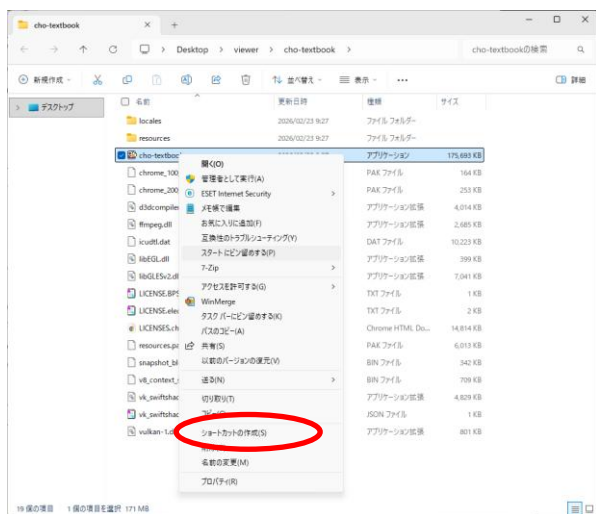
cho-textbook × +

Desktop > viewer > cho-textbook >

cho-textbookの検索

新規作成 並べ替え 表示 ··· 詳細

デスクトップ

| 名前 | 更新日時 | 種類 | サイズ |
|---|---|---|---|
| locales | 2026/02/23 9:27 | ファイル フォルダー | |
| resources | 2026/02/23 9:27 | ファイル フォルダー | |
| cho-textbo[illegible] | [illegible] | アプリケーション | 175,693 KB |
| chrome_100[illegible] | | PAK ファイル | 164 KB |
| chrome_200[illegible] | | PAK ファイル | 253 KB |
| d3dcompile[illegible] | | アプリケーション拡張 | 4,014 KB |
| ffmpeg.dll | | アプリケーション拡張 | 2,685 KB |
| icudtl.dat | | DAT ファイル | 10,223 KB |
| libEGL.dll | | アプリケーション拡張 | 399 KB |
| libGLESv2.dl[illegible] | | アプリケーション拡張 | 7,041 KB |
| LICENSE.BPS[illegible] | | TXT ファイル | 1 KB |
| LICENSE.ele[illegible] | | TXT ファイル | 2 KB |
| LICENSES.ch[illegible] | | Chrome HTML Do... | 14,814 KB |
| resources.pa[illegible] | | PAK ファイル | 6,013 KB |
| snapshot_bl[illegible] | | BIN ファイル | 342 KB |
| v8_context_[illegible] | | BIN ファイル | 709 KB |
| vk_swiftsha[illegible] | | アプリケーション拡張 | 4,829 KB |
| vk_swiftsha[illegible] | | JSON ファイル | 1 KB |
| vulkan-1.d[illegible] | | アプリケーション拡張 | 801 KB |

開く(O)
管理者として実行(A)
ESET Internet Security
メモ帳で編集
お気に入りに追加(F)
互換性のトラブルシューティング(Y)
スタートにピン留めする(P)
7-Zip
アクセスを許可する(G)
WinMerge
タスク バーにピン留めする(K)
パスのコピー(A)
共有(H)
以前のバージョンの復元(V)
送る(N)
切り取り(T)
コピー(C)
ショートカットの作成(S)
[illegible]
名前の変更(M)
プロパティ(R)

19 個の項目 1 個の項目を選択 171 MB